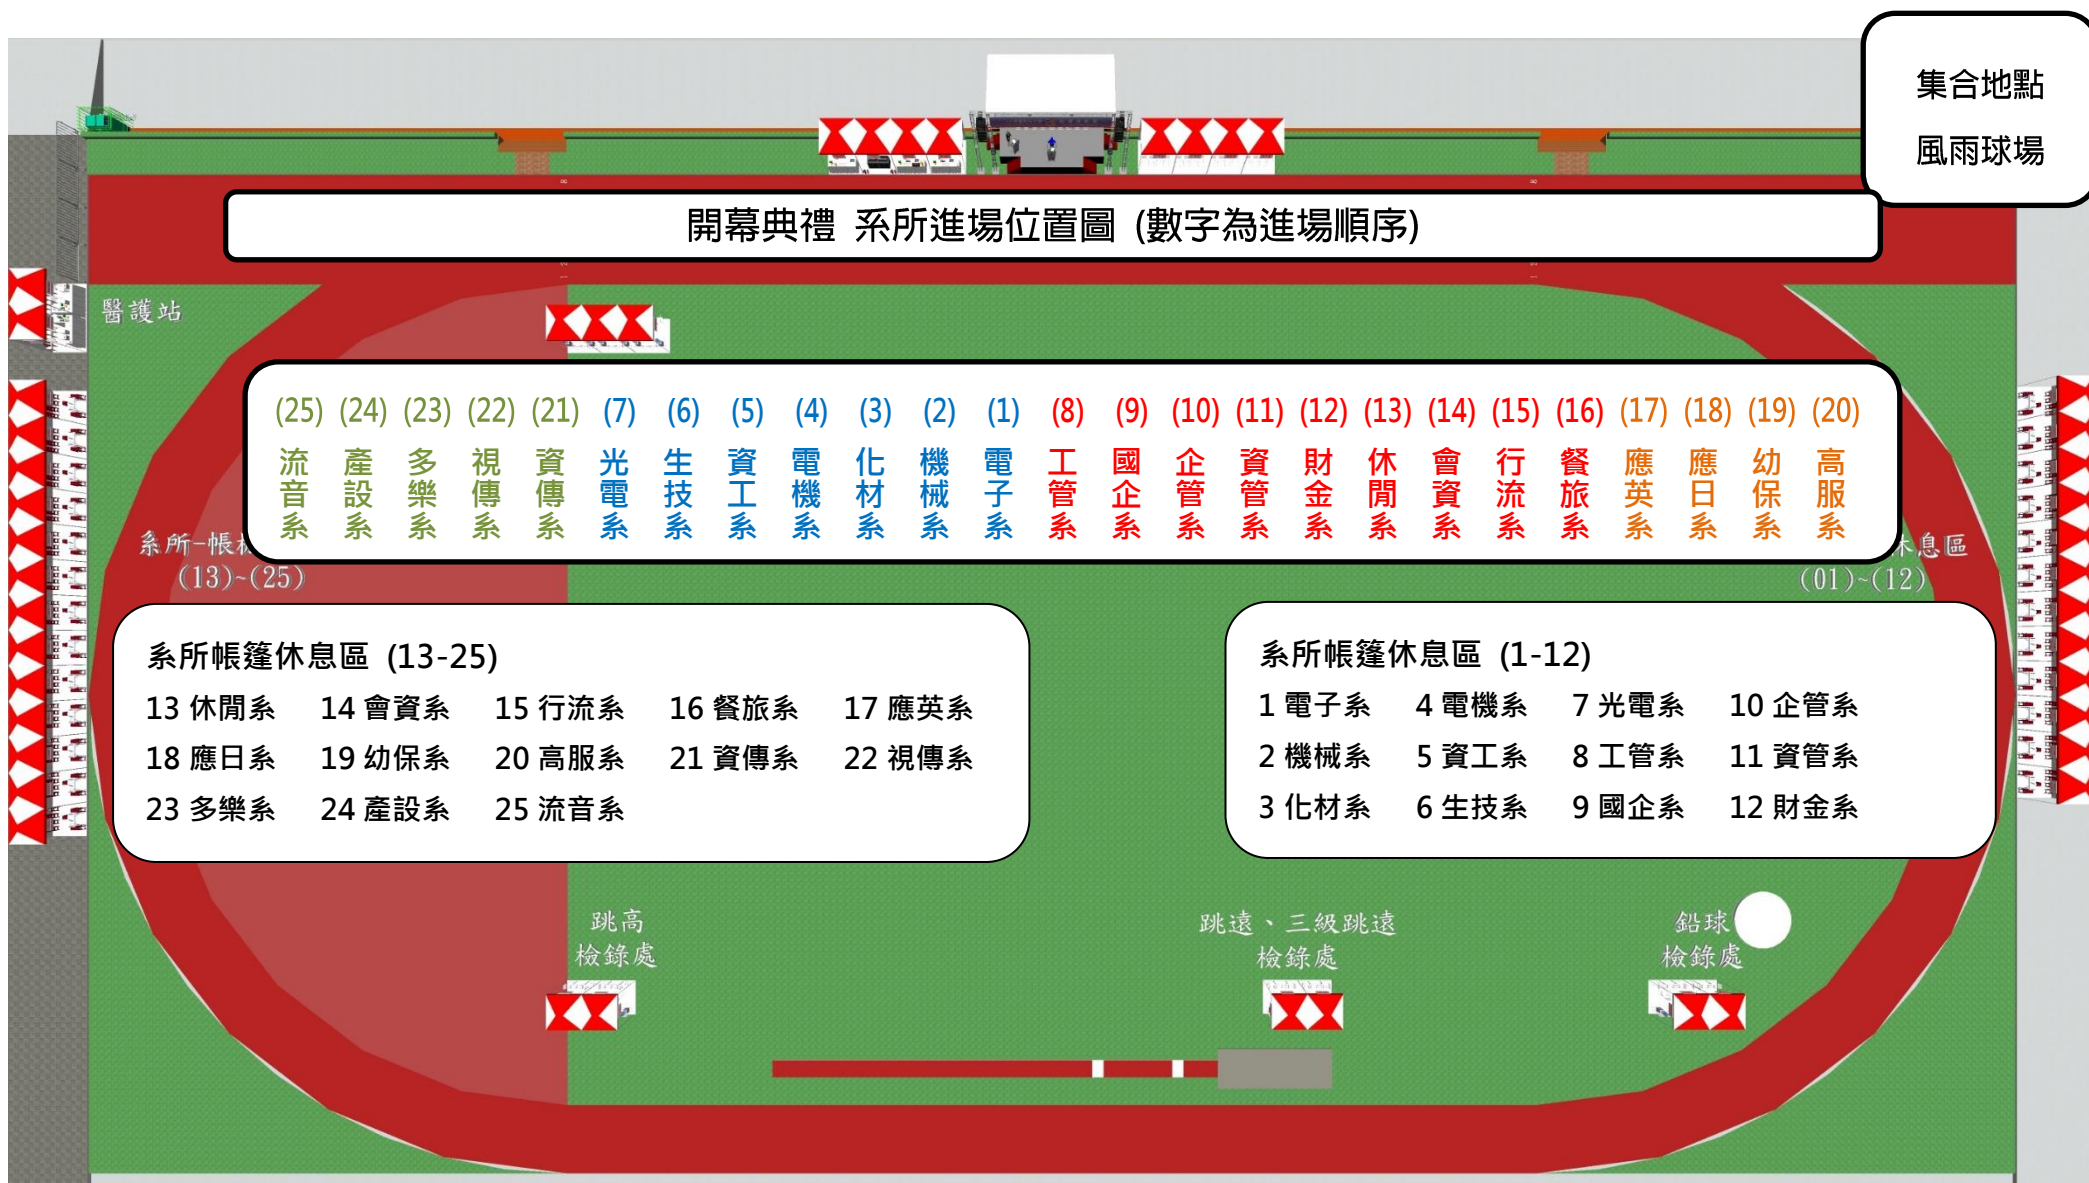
集合地點
風雨球場

開幕典禮 系所進場位置圖 (數字為進場順序)

醫護站

| (25) | (24) | (23) | (22) | (21) | (7) | (6) | (5) | (4) | (3) | (2) | (1) | (8) | (9) | (10) | (11) | (12) | (13) | (14) | (15) | (16) | (17) | (18) | (19) | (20) |
|---|---|---|---|---|---|---|---|---|---|---|---|---|---|---|---|---|---|---|---|---|---|---|---|---|
| 流音系 | 產設系 | 多樂系 | 視傳系 | 資傳系 | 光電系 | 生技系 | 資工系 | 電機系 | 化材系 | 機械系 | 電子系 | 工管系 | 國企系 | 企管系 | 資管系 | 財金系 | 休閒系 | 會資系 | 行流系 | 餐旅系 | 應英系 | 應日系 | 幼保系 | 高服系 |

系所-帳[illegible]
(13)-(25)

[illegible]息區
(01)-(12)

系所帳篷休息區 (13-25)
13 休閒系 14 會資系 15 行流系 16 餐旅系 17 應英系
18 應日系 19 幼保系 20 高服系 21 資傳系 22 視傳系
23 多樂系 24 產設系 25 流音系

系所帳篷休息區 (1-12)
1 電子系 4 電機系 7 光電系 10 企管系
2 機械系 5 資工系 8 工管系 11 資管系
3 化材系 6 生技系 9 國企系 12 財金系

跳高
檢錄處

跳遠、三級跳遠
檢錄處

鉛球
檢錄處